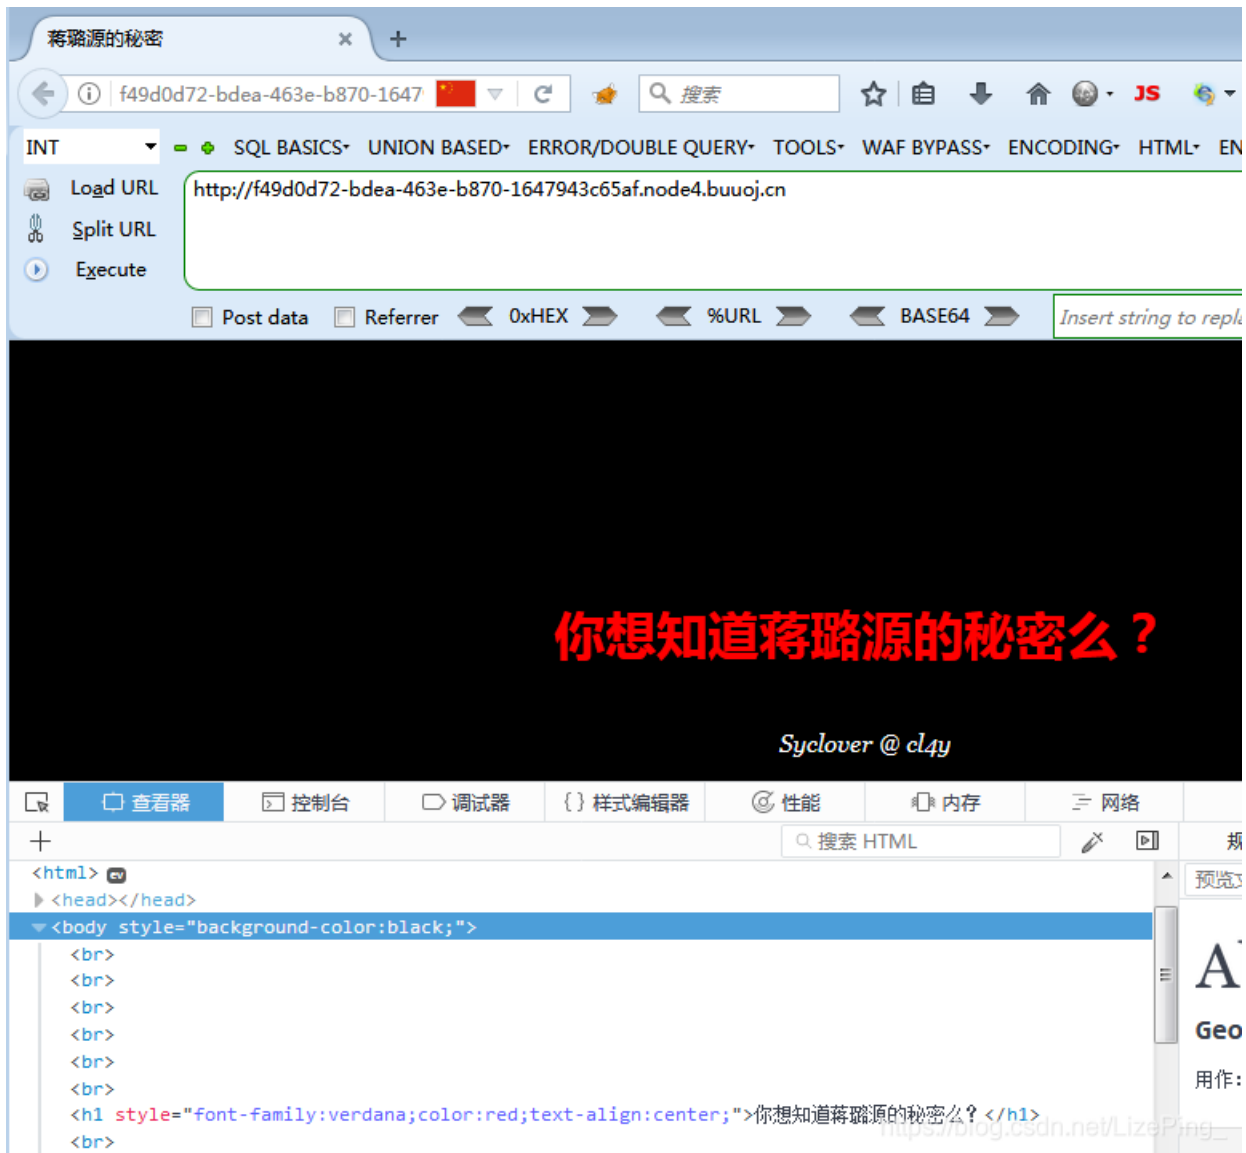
蒋璐源的秘密 × +

f49d0d72-bdea-463e-b870-1647 搜索 JS

INT SQL BASICS UNION BASED ERROR/DOUBLE QUERY TOOLS WAF BYPASS ENCODING HTML EN

Load URL
Split URL
Execute

http://f49d0d72-bdea-463e-b870-1647943c65af.node4.buuoj.cn

Post data Referrer 0xHEX %URL BASE64 Insert string to repl

你想知道蒋璐源的秘密么？

Syclover @ cl4y

查看器 控制台 调试器 {} 样式编辑器 性能 内存 网络

+ 搜索 HTML 规

<html>
<head></head>
<body style="background-color:black;">
<br>
<br>
<br>
<br>
<br>
<br>
<h1 style="font-family:verdana;color:red;text-align:center;">你想知道蒋璐源的秘密么？</h1>
<br>

预览

A

Geo

用作:

https://blog.csdn.net/LizePing_